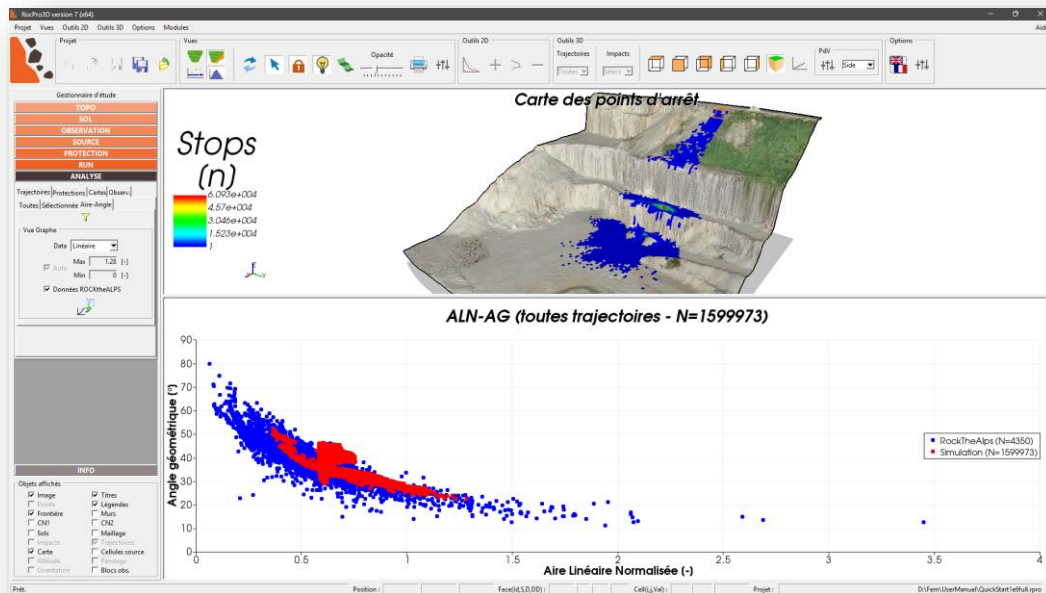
RocPro3D version 7 (x64)

Projet Vues Outils 2D Outils 3D Options Modules

Aid

Projet

Vues

Opacité

Outils 2D

Outils 3D

Trajectoires

Impacts

Toutes

Select

PdV

Side

Options

Gestionnaire d'étude

TOPO

SOL

OBSERVATION

SOURCE

PROTECTION

RUN

ANALYSE

Trajectoires | Protections | Cartes | Observ.

Toutes | Sélectionnée | Aire-Angle

Vue Graphe

Data Linéaire

Auto

Max 1.28 [-]

Min 0 [-]

Données ROCKtheALPS

INFO

Objets affichés

Image

Points

Frontière

CN1

Sols

Impacts

Carte

Altitude

Orientation

Titres

Légendes

Murs

CN2

Maillage

Trajectoires

Cellules source

Pendage

Blocs obs.

Carte des points d'arrêt

Stops (n)

6.093e+004

4.57e+004

3.046e+004

1.523e+004

1

ALN-AG (toutes trajectoires - N=1599973)

Angle géométrique (°)

90

80

70

60

50

40

30

20

10

0

0

0.5

1

1.5

2

2.5

3

3.5

4

Aire Linéaire Normalisée (-)

RockTheAlps (N=4350)

Simulation (N=1599973)

Prêt.

Position :

Face(Id,S,D,DD) :

Cell(i,j,Val) :

Projet :

D:\Fern\UserManual\QuickStart1elfull.rpro